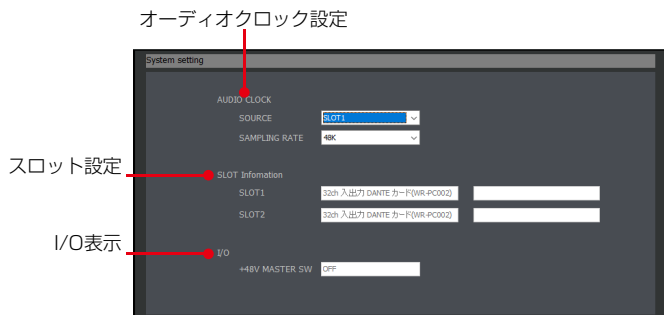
オーディオクロック設定

System setting

AUDIO CLOCK

SOURCE SLOT1

SAMPLING RATE 48K

スロット設定

SLOT Infomation

SLOT1 32ch 入出力 DANTE カード(WR-PC002)

SLOT2 32ch 入出力 DANTE カード(WR-PC002)

I/O表示

I/O

+48V MASTER SW OFF